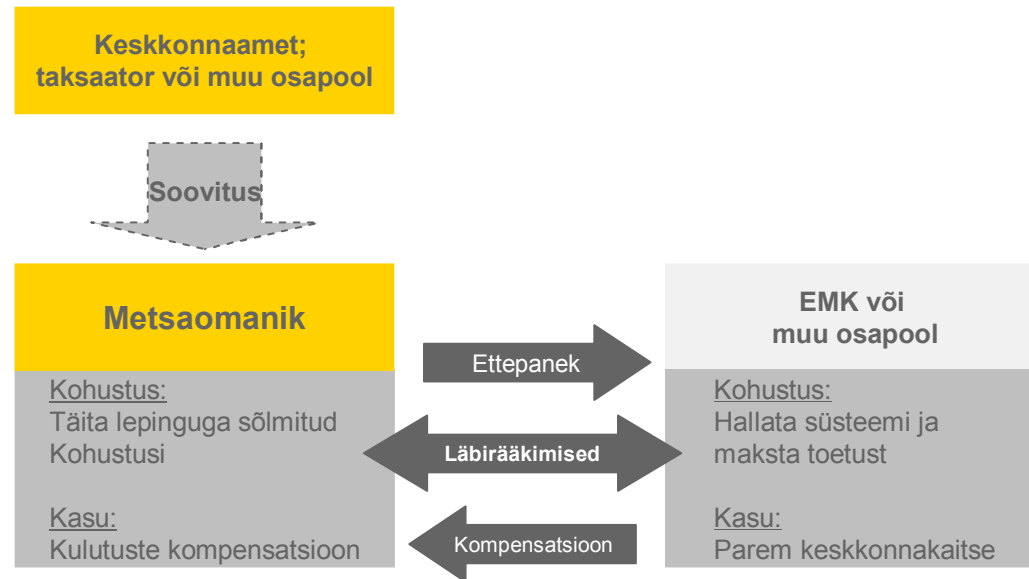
Keskkonnaamet;
taksaator või muu osapool

Soovitus

Metsaomanik

Kohustus:
Täita lepinguga sõlmitud Kohustusi

Kasu:
Kulutuste kompensatsioon

Ettepanek

Läbirääkimised

Kompensatsioon

EMK või
muu osapool

Kohustus:
Hallata süsteemi ja maksta toetust

Kasu:
Parem keskkonnakaitse